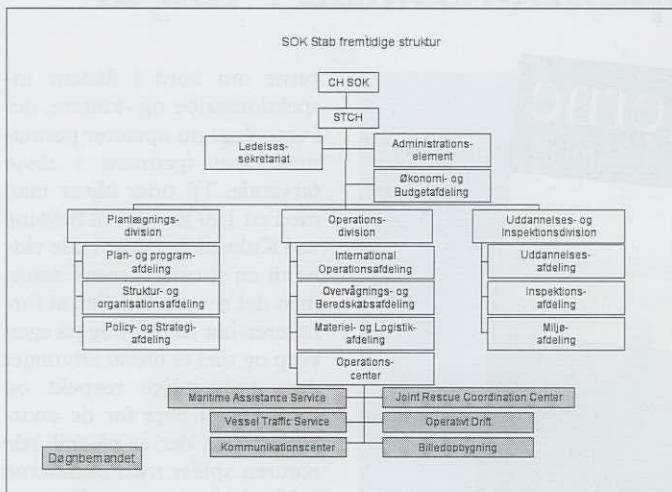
SOK Stab fremtidige struktur

CH SOK

STCH

Ledelses-sekretariat

Administrations-element

Økonomi- og Budgetafdeling

Planlægnings-division

Plan- og program-afdeling

Struktur- og organisationsafdeling

Policy- og Strategi-afdeling

Operations-division

International Operationsafdeling

Overvågnings- og Beredskabsafdeling

Materiel- og Logistik-afdeling

Operations-center

Uddannelses- og Inspektionsdivision

Uddannelses-afdeling

Inspektions-afdeling

Miljø-afdeling

Maritime Assistance Service

Joint Rescue Coordination Center

Vessel Traffic Service

Operativt Drift

Kommunikationscenter

Billedopbygning

Døgnbemandet